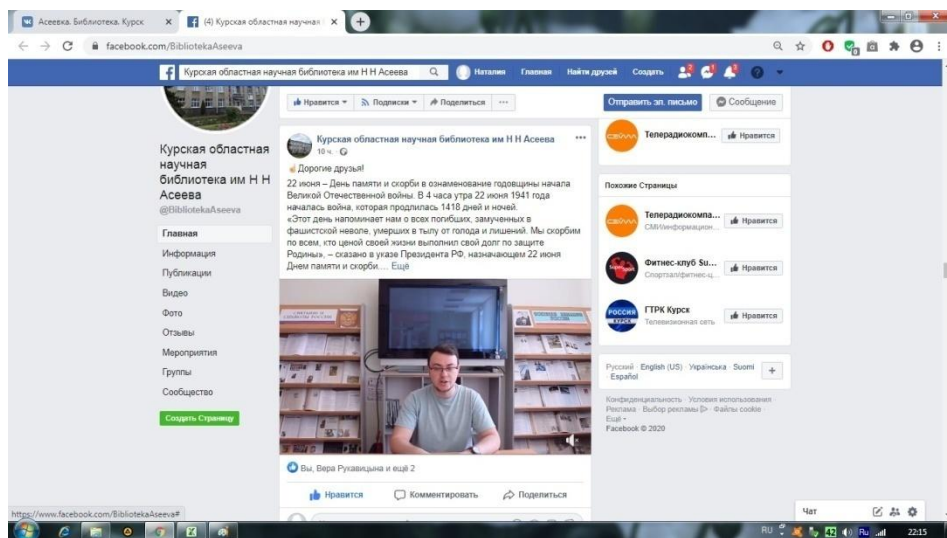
Асеевка. Библиотека. Курск
(4) Курская областная научная

facebook.com/BibliotekaAseeva

Курская областная научная библиотека им Н Н Асеева
Наталия Главная Найти друзей Создать

Нравится Подписки Поделиться ...
Отправить эл. письмо Сообщение

Курская областная научная библиотека им Н Н Асеева
@BibliotekaAseeva

Главная
Информация
Публикации
Видео
Фото
Отзывы
Мероприятия
Группы
Сообщество
Создать Страницу

Курская областная научная библиотека им Н Н Асеева
10 ч.

Дорогие друзья!
22 июня – День памяти и скорби в ознаменование годовщины начала Великой Отечественной войны. В 4 часа утра 22 июня 1941 года началась война, которая продлилась 1418 дней и ночей.
«Этот день напоминает нам о всех погибших, замученных в фашистской неволе, умерших в тылу от голода и лишений. Мы скорбим по всем, кто ценой своей жизни выполнил свой долг по защите Родины», – сказано в указе Президента РФ, назначающем 22 июня Днем памяти и скорби.... Еще

Вы, Вера Рукавицына и ещё 2

Нравится Комментировать Поделиться

Телерадиокомп... Нравится

Похожие Страницы

Телерадиокомпа...
СМИ/информацион...
Нравится

Фитнес-клуб Su...
Спорткалфитнес-ц...
Нравится

ГТРК Курск
Телевизионная сеть
Нравится

Русский · English (US) · Українська · Suomi · Español

Конфиденциальность · Условия использования · Реклама · Выбор рекламы · Файлы cookie · Ещё ·
Facebook © 2020

Чат

https://www.facebook.com/BibliotekaAseeva#

RU 22:15